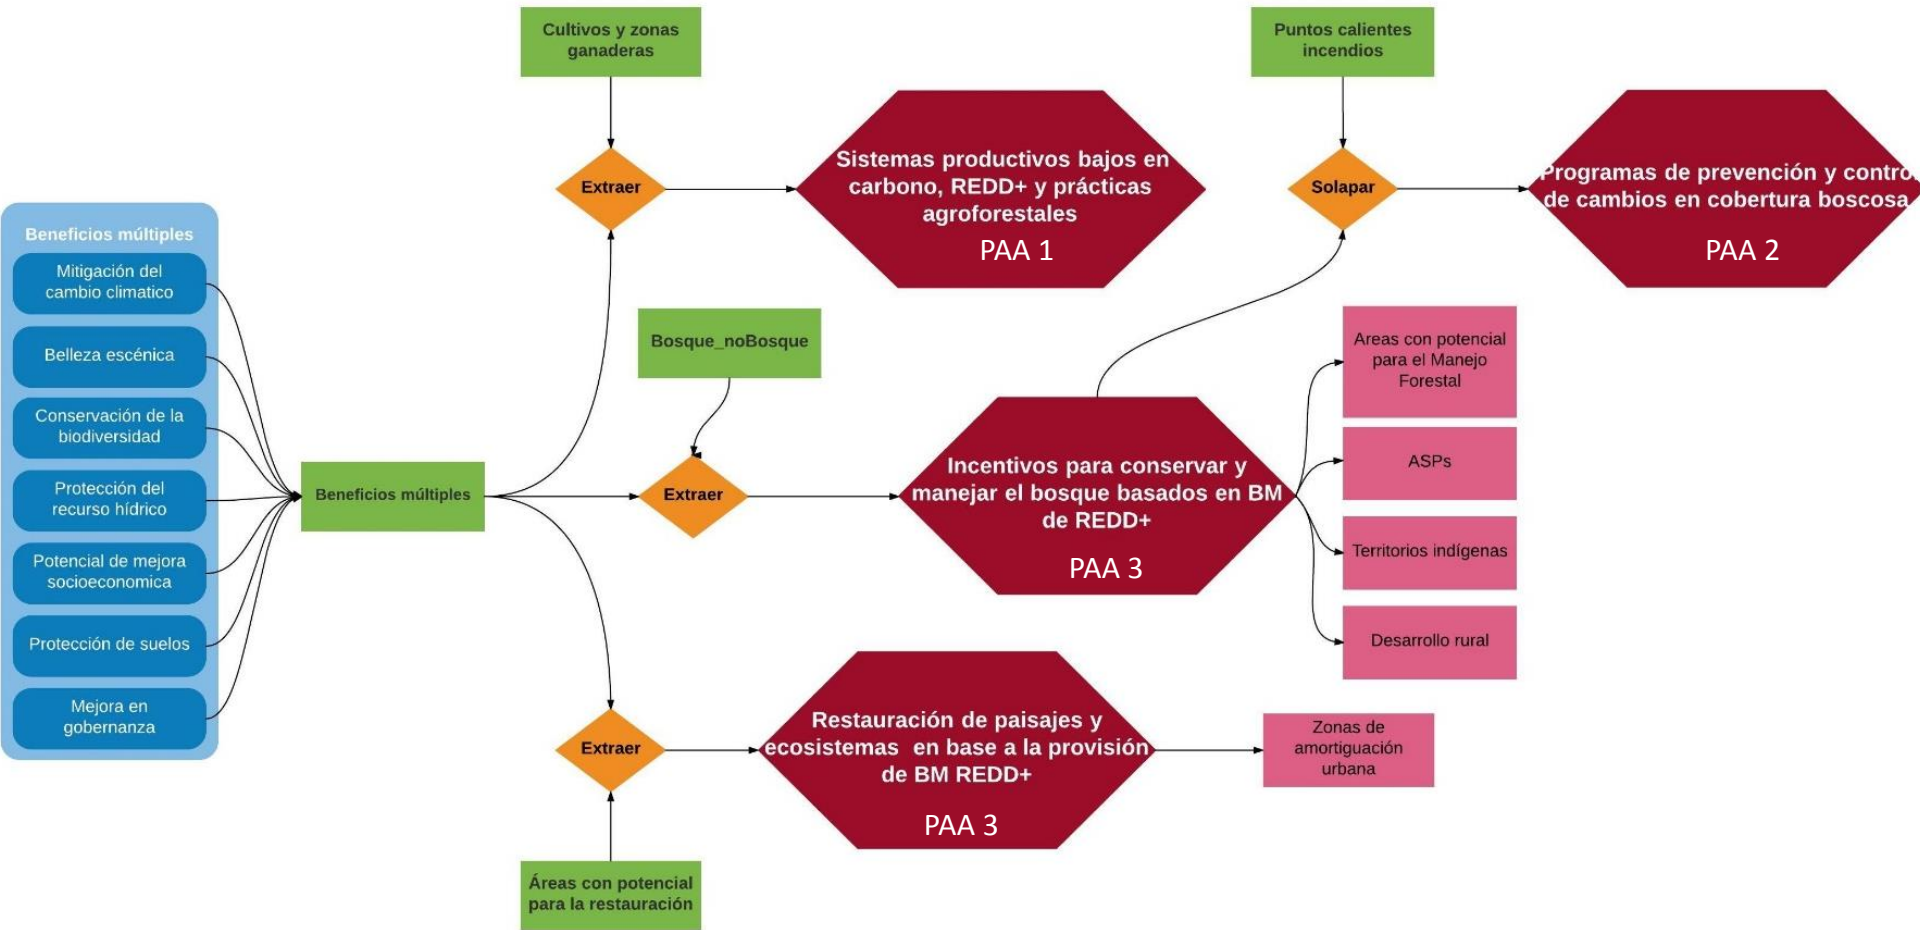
Beneficios múltiples

Mitigación del cambio climatico

Belleza escénica

Conservación de la biodiversidad

Protección del recurso hídrico

Potencial de mejora socioeconomica

Protección de suelos

Mejora en gobernanza

Beneficios múltiples

Cultivos y zonas ganaderas

Extraer

Sistemas productivos bajos en carbono, REDD+ y prácticas agroforestales

PAA 1

Puntos calientes incendios

Solapar

Programas de prevención y contro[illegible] de cambios en cobertura boscosa

PAA 2

Bosque_noBosque

Extraer

Incentivos para conservar y manejar el bosque basados en BM de REDD+

PAA 3

Areas con potencial para el Manejo Forestal

ASPs

Territorios indígenas

Desarrollo rural

Extraer

Restauración de paisajes y ecosistemas en base a la provisión de BM REDD+

PAA 3

Zonas de amortiguación urbana

Áreas con potencial para la restauración